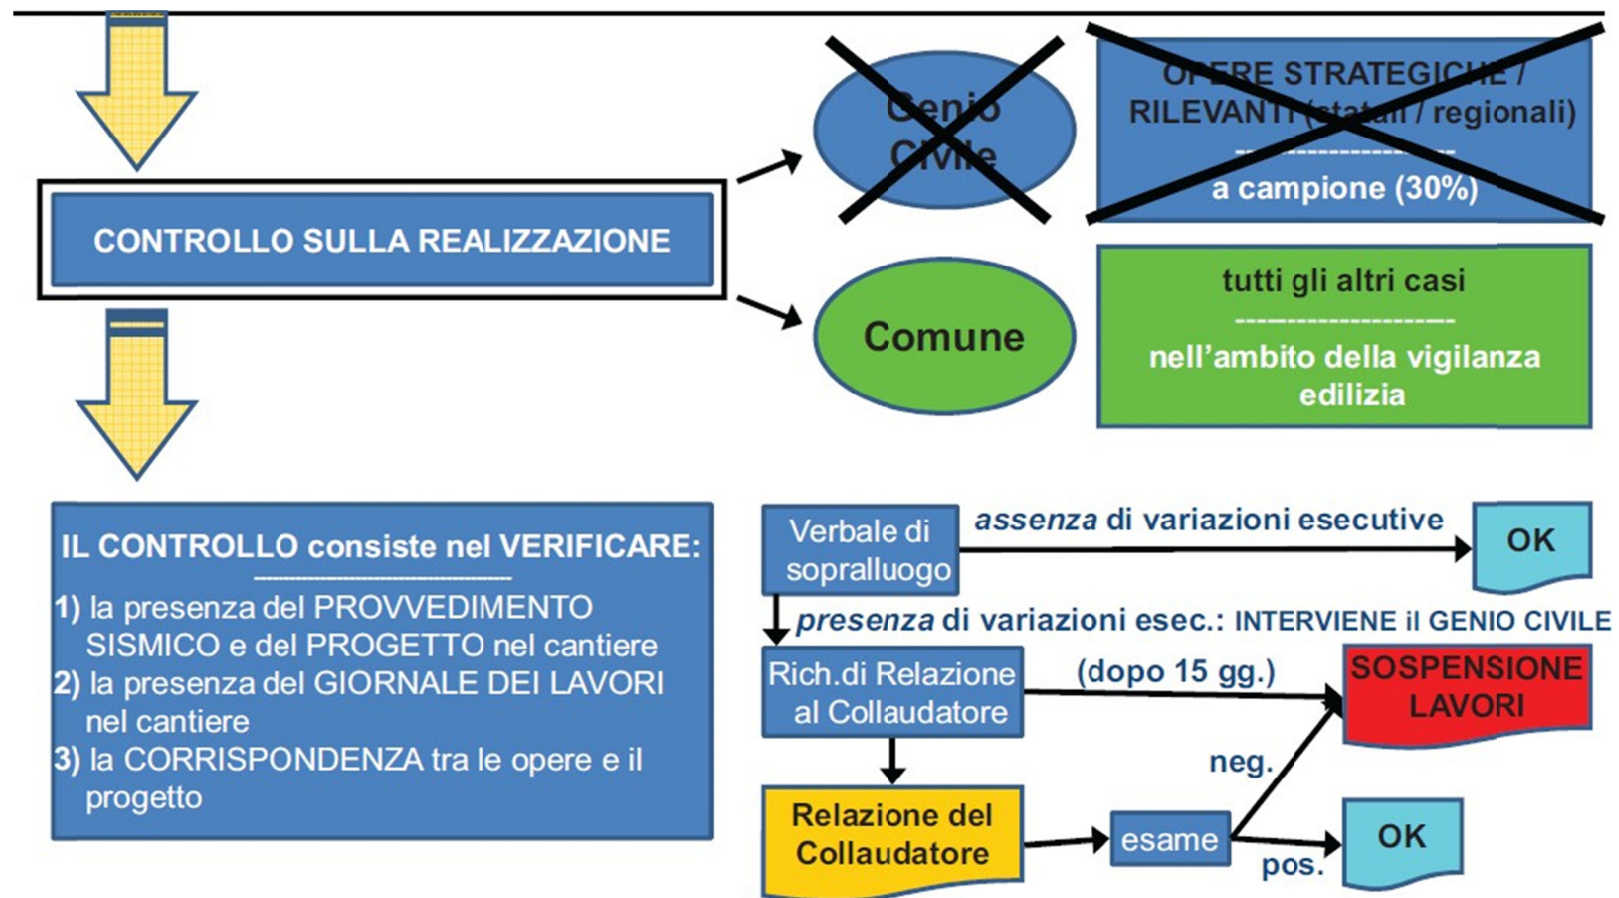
CONTROLLO SULLA REALIZZAZIONE

Genio Civile

OPERE STRATEGICHE / RILEVANTI (statali / regionali)
a campione (30%)

Comune

tutti gli altri casi
nell'ambito della vigilanza edilizia

IL CONTROLLO consiste nel VERIFICARE:
1) la presenza del PROVVEDIMENTO SISMICO e del PROGETTO nel cantiere
2) la presenza del GIORNALE DEI LAVORI nel cantiere
3) la CORRISPONDENZA tra le opere e il progetto

Verbale di sopralluogo
assenza di variazioni esecutive
OK
presenza di variazioni esec.: INTERVIENE il GENIO CIVILE
Rich.di Relazione al Collaudatore
(dopo 15 gg.)
SOSPENSIONE LAVORI
neg.
Relazione del Collaudatore
esame
pos.
OK